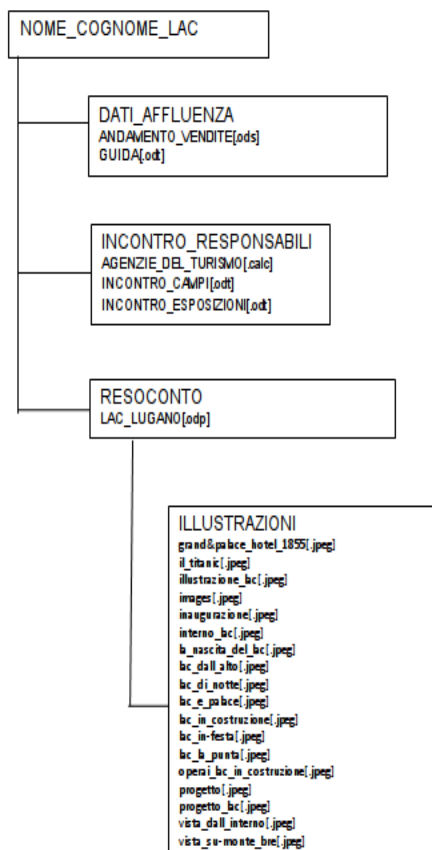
NOME_COGNOME_LAC

DATI_AFFLUENZA
ANDAMENTO_VENDITE[ods]
GUIDA[odt]

INCONTRO_RESPONSABILI
AGENZIE_DEL_TURISMO[.calc]
INCONTRO_CAMPI[odt]
INCONTRO_ESPOSIZIONI[odt]

RESOCONTO
LAC_LUGANO[odp]

ILLUSTRAZIONI
grand&palace_hotel_1855[.jpeg]
il_titanic[.jpeg]
illustrazione_lac[.jpeg]
images[.jpeg]
inaugurazione[.jpeg]
interno_lac[.jpeg]
la_nascita_del_lac[.jpeg]
lac_dall_alto[.jpeg]
lac_di_notte[.jpeg]
lac_e_palace[.jpeg]
lac_in_costruzione[.jpeg]
lac_in-festa[.jpeg]
lac_la_punta[.jpeg]
operai_lac_in_costruzione[.jpeg]
progetto[.jpeg]
progetto_lac[.jpeg]
vista_dall_interno[.jpeg]
vista_su-monte_bre[.jpeg]